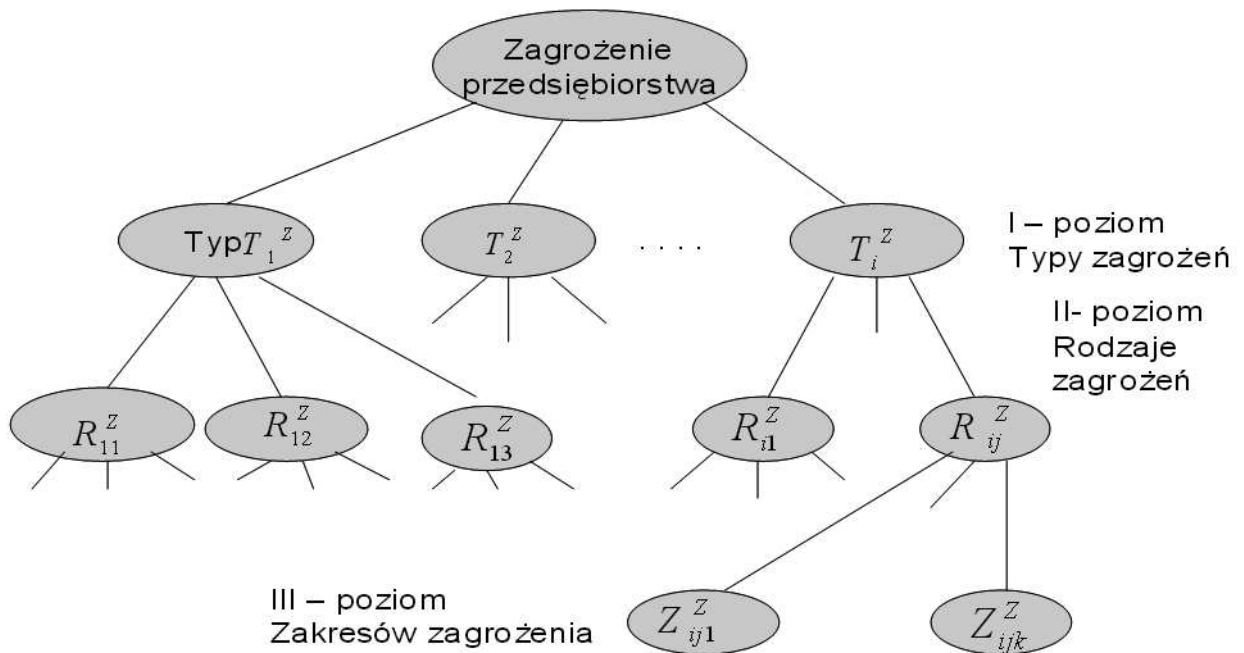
Zagrożenie przedsiębiorstwa

Typ $T_1^Z$

$T_2^Z$

. . . .

$T_i^Z$

I – poziom
Typy zagrożeń

II- poziom
Rodzaje zagrożeń

$R_{11}^Z$

$R_{12}^Z$

$R_{13}^Z$

$R_{i1}^Z$

$R_{ij}^Z$

III – poziom
Zakresów zagrożenia

$Z_{ij1}^Z$

$Z_{ijk}^Z$